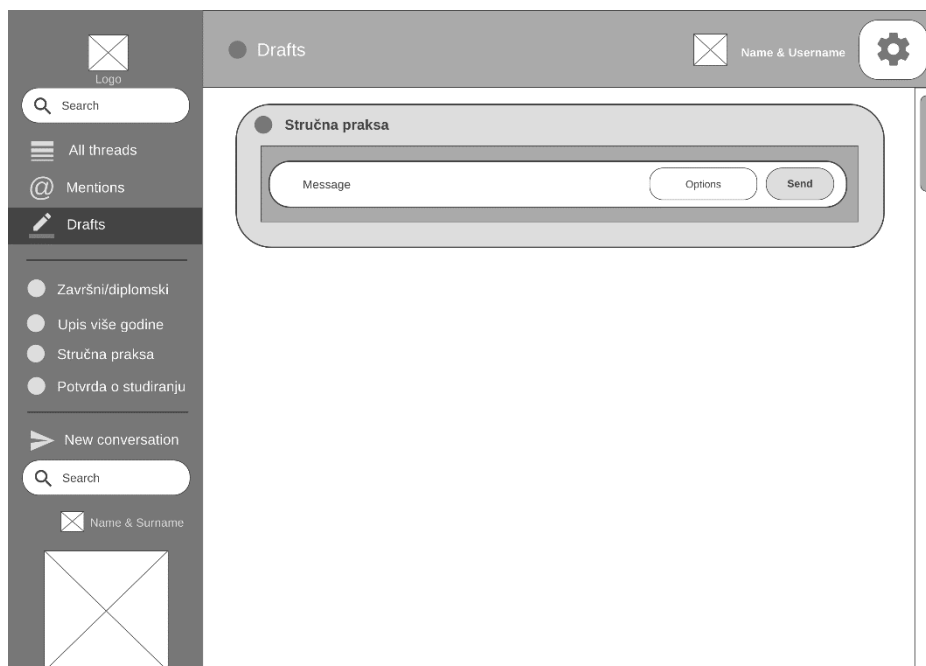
Logo

Search

All threads

Mentions

Drafts

Završni/diplomski

Upis više godine

Stručna praksa

Potvrda o studiranju

New conversation

Search

Name & Surname

Drafts

Name & Username

Stručna praksa

Message

Options

Send